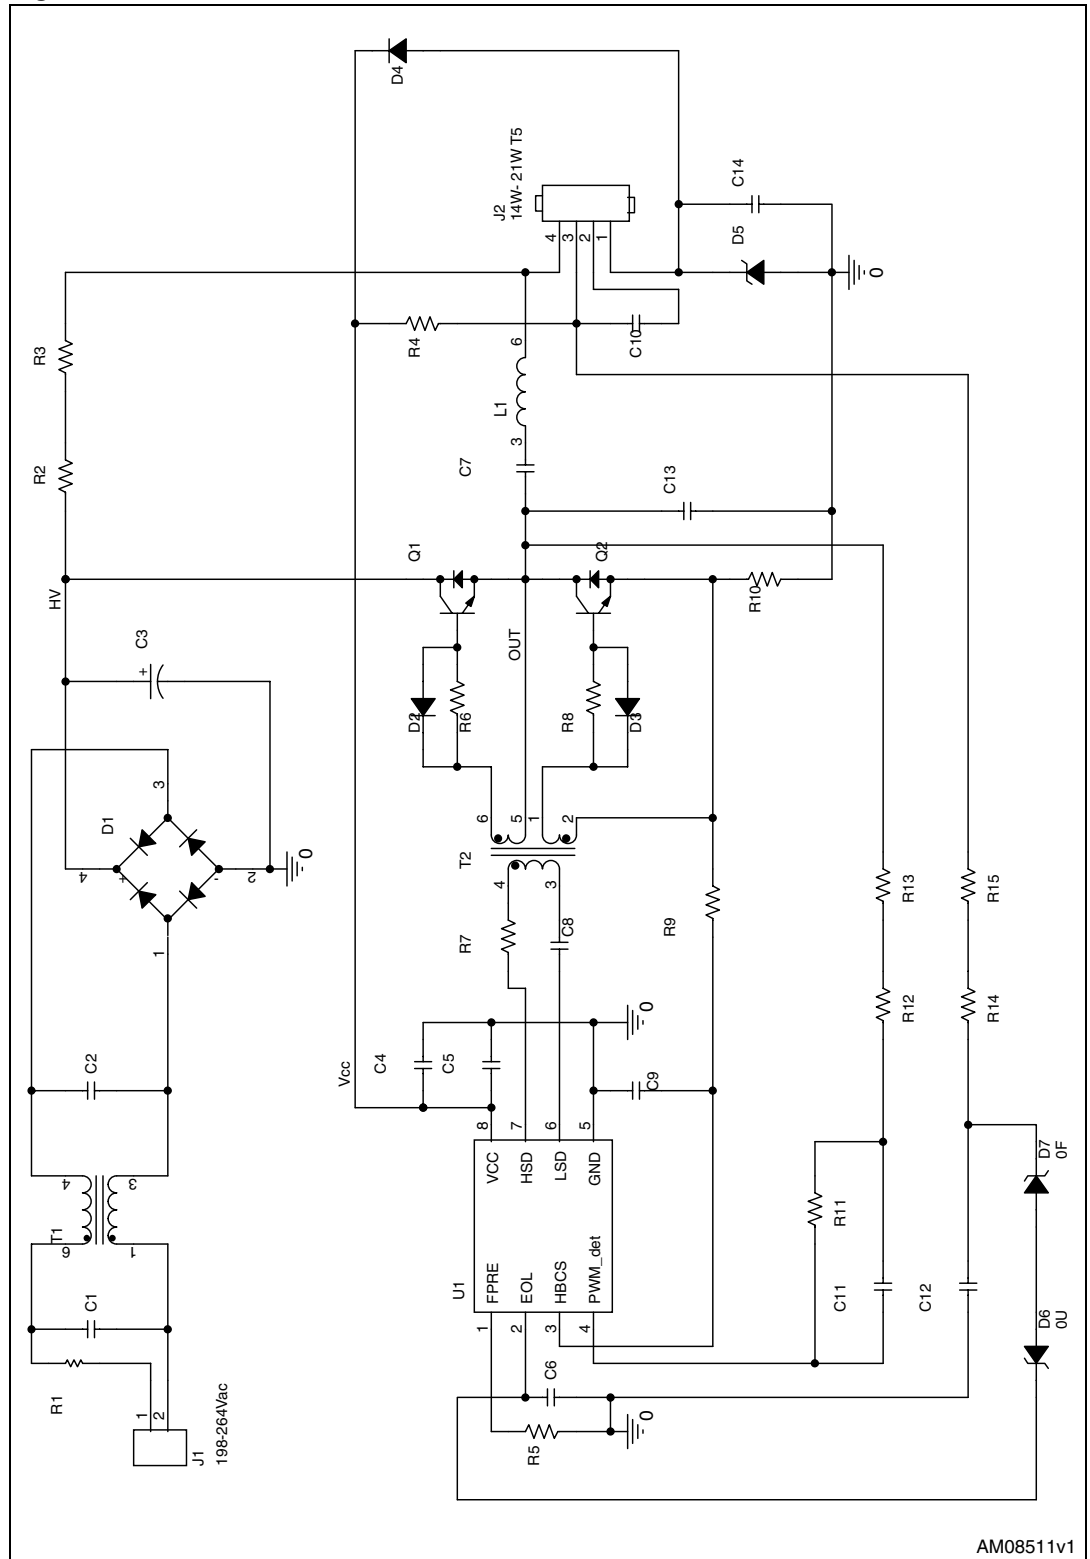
D4
J2
14W- 21WT5
4 3 2 1
C14
D5
0
R3
R4
C10
6
L1
3
R2
C7
C13
Q1
Q2
HV
R10
C3
OUT
D1
D2
R6
R8
D3
3
4
2
6 5 1 2
T2
4 3
R13
R15
R7
C8
R9
1
C2
Vcc
C4
C5
0
C9
R12
R14
8 7 6 5
VCC HSD LSD GND
4 3
T1
6 1
D7
0F
R11
U1
FPRE EOL HBCS PWM_det
C1
1 2 3 4
C11
C12
D6
0U
R1
C6
1 2
0
R5
J1
198-264Vac
AM08511v1